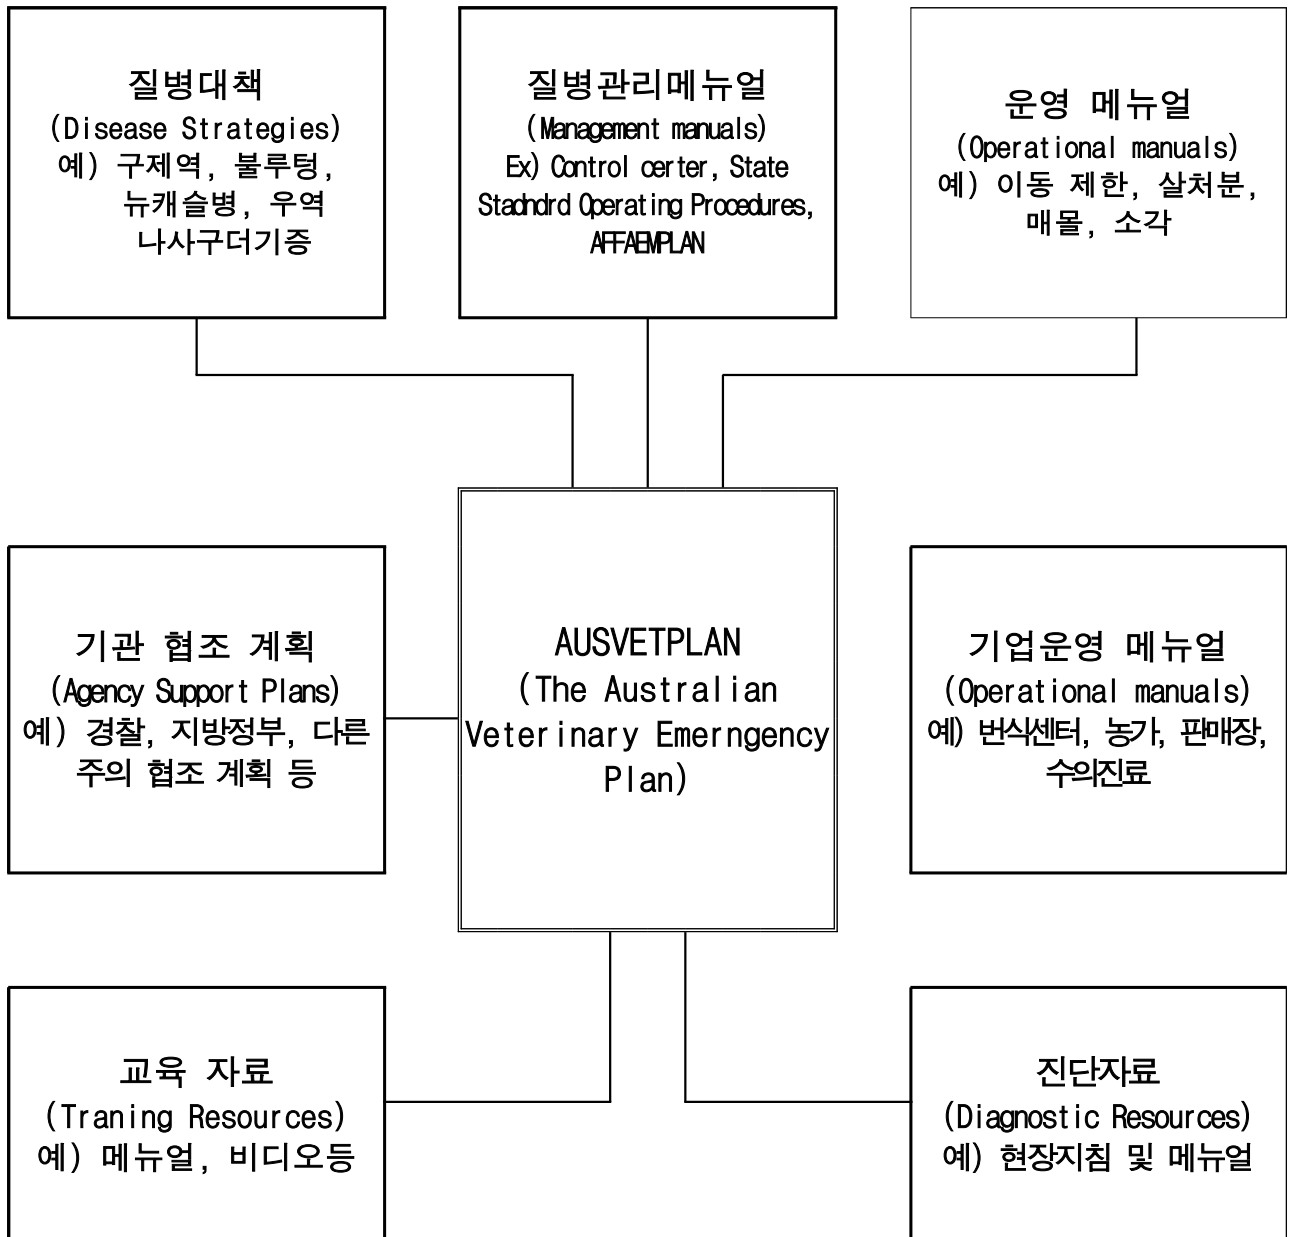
질병대책
(Disease Strategies)
예) 구제역, 블루텅, 뉴캐슬병, 우역 나사구더기증

질병관리메뉴얼
(Management manuals)
Ex) Control certer, State Stadndrd Operating Procedures, AFFAEMPLAN

운영 메뉴얼
(Operational manuals)
예) 이동 제한, 살처분, 매몰, 소각

기관 협조 계획
(Agency Support Plans)
예) 경찰, 지방정부, 다른 주의 협조 계획 등

AUSVETPLAN
(The Australian Veterinary Emerngency Plan)

기업운영 메뉴얼
(Operational manuals)
예) 번식센터, 농가, 판매장, 수의진료

교육 자료
(Traning Resources)
예) 메뉴얼, 비디오등

진단자료
(Diagnostic Resources)
예) 현장지침 및 메뉴얼